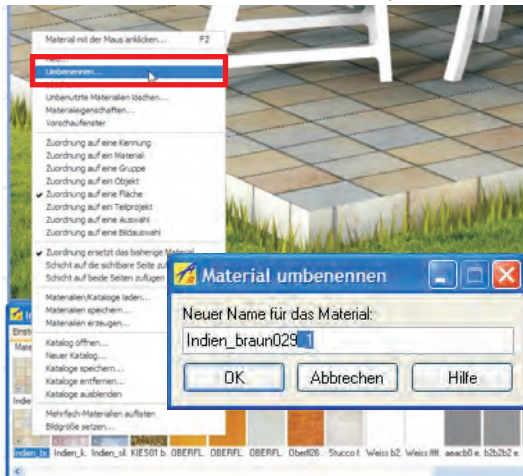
Material mit der Maus anklicken... F2
Neu...
Umbenennen...
Unbenutzte Materialien löschen...
Materialeigenschaften...
Vorschaufenster
Zuordnung auf eine Kennung
Zuordnung auf ein Material
Zuordnung auf eine Gruppe
Zuordnung auf ein Objekt
Zuordnung auf eine Fläche
Zuordnung auf ein Teilprojekt
Zuordnung auf eine Auswahl
Zuordnung auf ein Bildauswahl
Zuordnung ersetzt das bisherige Material
Schicht auf die sichtbare Seite zu
Schicht auf beide Seiten zufügen
Materialien/Kataloge laden...
Materialien speichern...
Materialien erzeugen...
Katalog öffnen...
Neuer Katalog...
Kataloge speichern...
Kataloge entfernen...
Kataloge ausblenden
Mehrfach-Materialien auflisten
Bildgröße setzen...
Material umbenennen
Neuer Name für das Material:
Indien_braun029_1
OK
Abbrechen
Hilfe
Einst
Mate
Indie
Indien_br Indien_k Indien_sil KIES01 b OBERFL OBERFL OBERFL Oberf26 Stucco f Weiss b2 Weiss ffff aeacb0 e b2b2b2 e